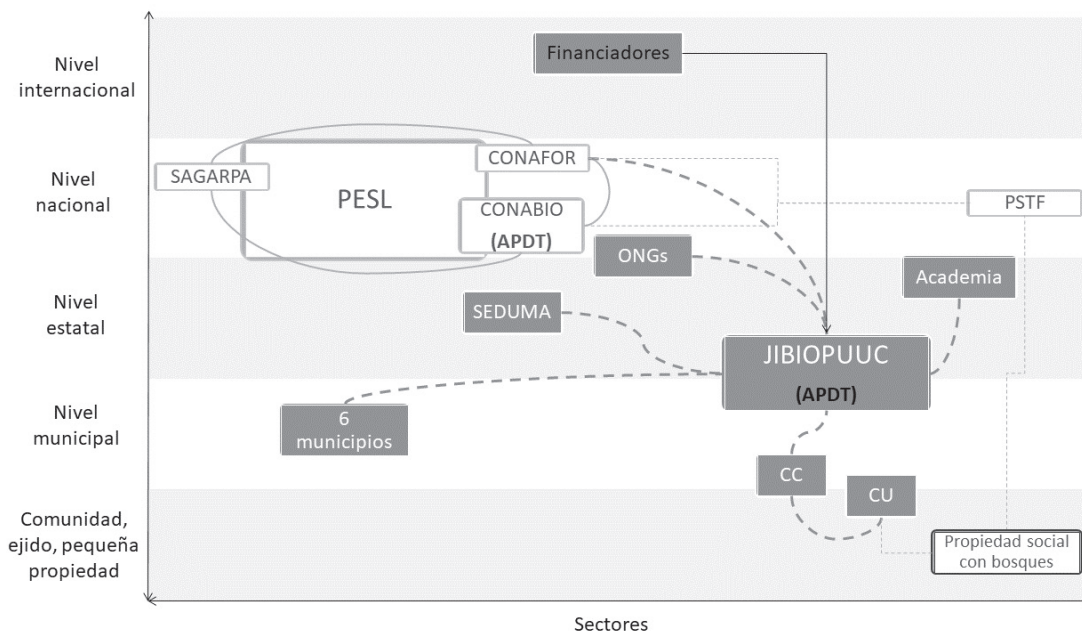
Nivel internacional

Nivel nacional

Nivel estatal

Nivel municipal

Comunidad, ejido, pequeña propiedad

Financiadores

SAGARPA

PESL

CONAFOR

CONABIO (APDT)

PSTF

ONGs

Academia

SEDUMA

JIBIOPUUC (APDT)

6 municipios

CC

CU

Propiedad social con bosques

Sectores